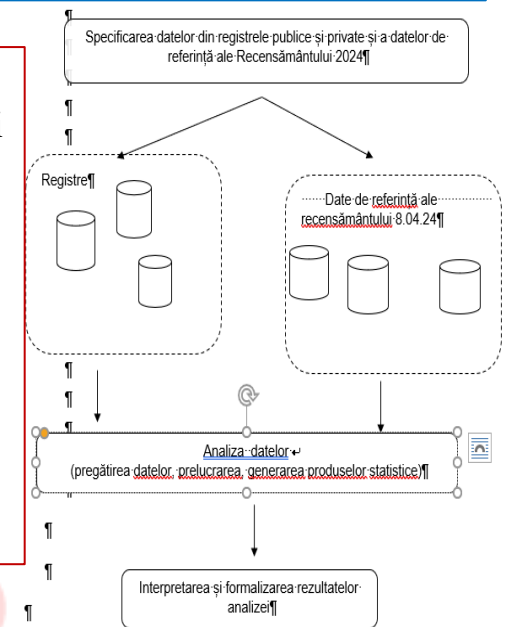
¶

Specificarea datelor din registrele publice și private și a datelor de referință ale Recensământului 2024¶

¶

¶

Registre¶

Date de referință ale recensământului 8.04.24¶

¶

¶

¶

Analiza datelor
(pregătirea datelor, prelucrarea, generarea produselor statistice)¶

¶

¶

Interpretarea și formalizarea rezultatelor analizei¶

¶